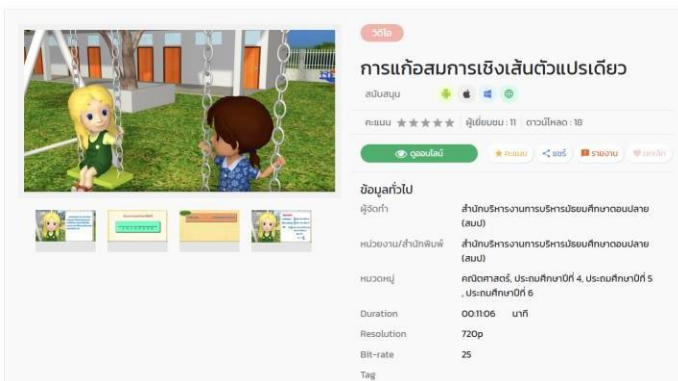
วิดีโอ

การแก้อสมการเชิงเส้นตัวแปรเดียว

สนับสนุน

คะแนน ★★★★★ | ผู้เยี่ยมชม : 11 | ดาวน์โหลด : 18

ดูออนไลน์ ★ คะแนน แชร์ รายงาน ถูกใจ

ข้อมูลทั่วไป

| | |
|---|---|
| ผู้จัดทำ | สำนักบริหารงานการบริหารมัธยมศึกษาตอนปลาย (สมป) |
| หน่วยงาน/สำนักพิมพ์ | สำนักบริหารงานการบริหารมัธยมศึกษาตอนปลาย (สมป) |
| หมวดหมู่ | คณิตศาสตร์, ประถมศึกษาปีที่ 4, ประถมศึกษาปีที่ 5 , ประถมศึกษาปีที่ 6 |
| Duration | 00:11:06 นาที |
| Resolution | 720p |
| Bit-rate | 25 |
| Tag | |